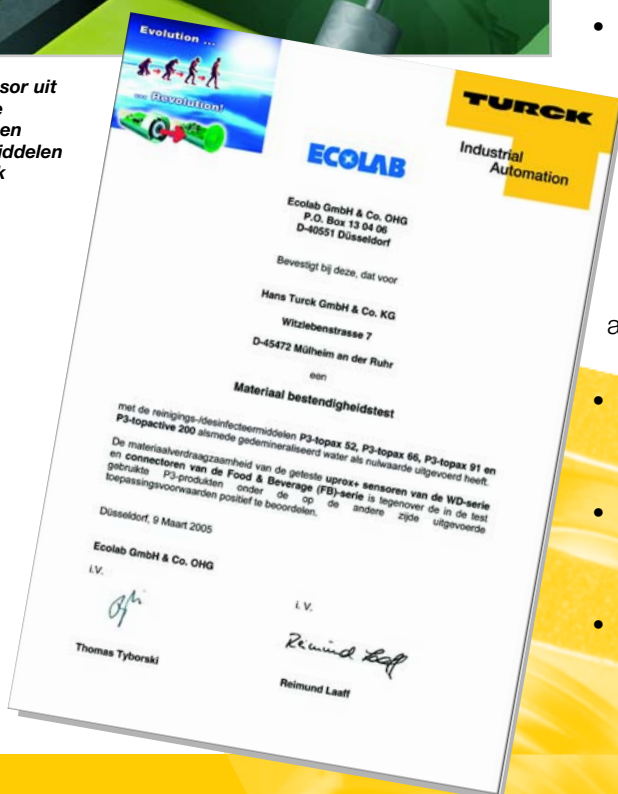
sor uit
e
en
iddelen
k

Evolution ...
... Revolution!

TURCK
Industrial Automation

ECOLAB

Ecolab GmbH & Co. OHG
P.O. Box 13 04 06
D-40551 Düsseldorf

Bevestigt bij deze, dat voor

Hans Turck GmbH & Co. KG
Witzlebenstrasse 7
D-45472 Mülheim an der Ruhr

een

Materiaal bestendigheidstest

met de reinigings-/desinfecteermiddelen P3-topax 52, P3-topax 66, P3-topax 91 en P3-topactive 200 alsmede gedemineraliseerd water als nulwaarde uitgevoerd heeft.

De materiaalverdraagzaamheid van de geteste uprox+ sensoren van de WD-serie en connectoren van de Food & Beverage (FB)-serie is tegenover de in de test gebruikte P3-produkten onder de op de andere zijde uitgevoerde toepassingsvoorwaarden positief te beoordelen.

Düsseldorf, 9 Maart 2005

Ecolab GmbH & Co. OHG
i.V.

i. V.

Thomas Tyborski

Reimund Laaff

a